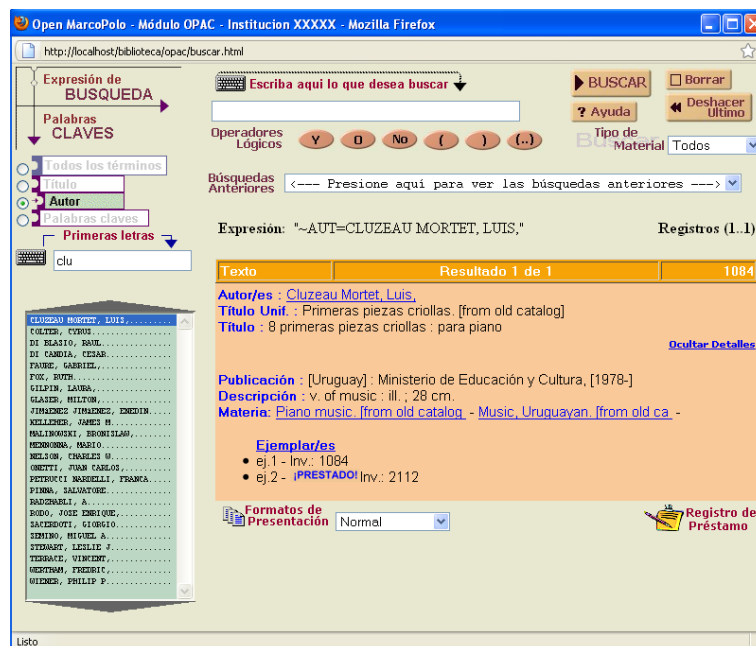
Open MarcoPolo - Módulo OPAC - Institucion XXXXX - Mozilla Firefox

http://localhost/biblioteca/opac/buscar.html

Expresión de BUSQUEDA

Palabras CLAVES

Todos los términos
Título
Autor
Palabras claves

Primeras letras

clu

CLUZEAU MORTET, LUIS,.........
COLTER, CYRUS,................
DI BLASIO, RAUL...............
DI CANDIA, CESAR..............
FAURE, GABRIEL,...............
FOX, RUTH.....................
GILPIN, LAURA,................
GLASER, MILTON,...............
JIMENEZ JIMENEZ, ENEDIN.......
KELLEHER, JAMES M.............
MALINOWSKI, BRONISLAW,........
MERMONNA, MARIO...............
NELSON, CHARLES W.............
ONETTI, JUAN CARLOS,..........
PETRUCCI NARDELLI, FRANCA.....
PINNA, SALVATORE..............
RADZNABLI, A..................
RODO, JOSE ENRIQUE,...........
SACERDOTI, GIORGIO............
SEMINO, MIGUEL A..............
STEWART, LESLIE J.............
TERRACE, VINCENT,.............
WERTHAM, FREDRIC,.............
WIENER, PHILIP P..............

Escriba aqui lo que desea buscar

BUSCAR
Borrar
? Ayuda
Deshacer Ultimo

Operadores Lógicos
Y
O
No
(
)
(..)

Tipo de Material Todos

Búsquedas Anteriores
<--- Presione aquí para ver las búsquedas anteriores --->

Expresión: "~AUT=CLUZEAU MORTET, LUIS,"

Registros (1..1)

| Texto | Resultado 1 de 1 | 1084 |
|---|---|---|

Autor/es : Cluzeau Mortet, Luis,
Título Unif. : Primeras piezas criollas. [from old catalog]
Título : 8 primeras piezas criollas : para piano

Ocultar Detalles

Publicación : [Uruguay] : Ministerio de Educación y Cultura, [1978-]
Descripción : v. of music : ill. ; 28 cm.
Materia: Piano music. [from old catalog - Music, Uruguayan. [from old ca -

Ejemplar/es
• ej.1 - Inv.: 1084
• ej.2 - ¡PRESTADO! Inv.: 2112

Formatos de Presentación
Normal

Registro de Préstamo

Listo